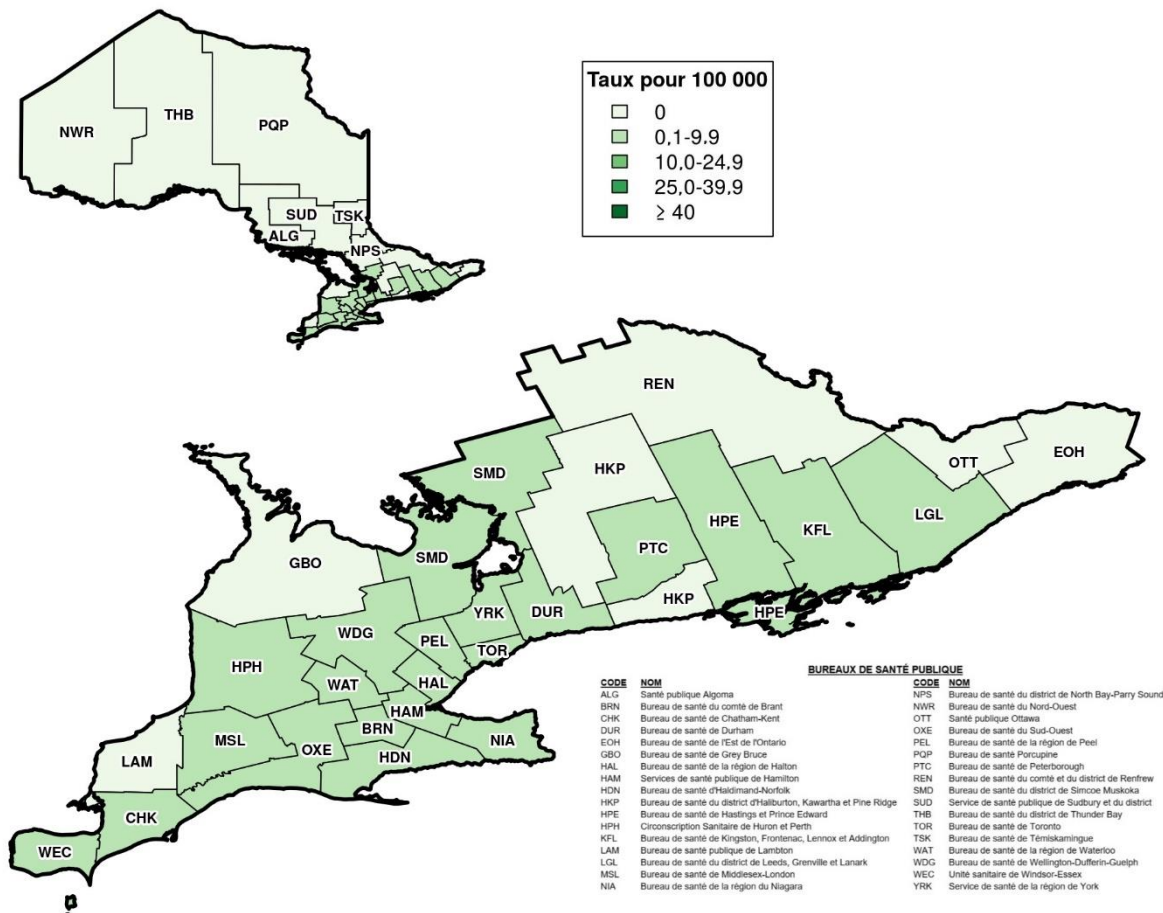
Taux pour 100 000
0
0,1-9,9
10,0-24,9
25,0-39,9
≥ 40

NWR
THB
PQP
SUD
TSK
ALG
NPS

REN
OTT
EOH
SMD
HKP
HPE
KFL
LGL
GBO
SMD
PTC
HKP
HPE
YRK
DUR
WDG
PEL
TOR
HPH
WAT
HAL
HAM
BRN
NIA
MSL
OXE
HDN
LAM
CHK
WEC

BUREAUX DE SANTÉ PUBLIQUE

| CODE | NOM | CODE | NOM |
|---|---|---|---|
| ALG | Santé publique Algoma | NPS | Bureau de santé du district de North Bay-Parry Sound |
| BRN | Bureau de santé du comté de Brant | NWR | Bureau de santé du Nord-Ouest |
| CHK | Bureau de santé de Chatham-Kent | OTT | Santé publique Ottawa |
| DUR | Bureau de santé de Durham | OXE | Bureau de santé du Sud-Ouest |
| EOH | Bureau de santé de l'Est de l'Ontario | PEL | Bureau de santé de la région de Peel |
| GBO | Bureau de santé de Grey Bruce | PQP | Bureau de santé Porcupine |
| HAL | Bureau de santé de la région de Halton | PTC | Bureau de santé de Peterborough |
| HAM | Services de santé publique de Hamilton | REN | Bureau de santé du comté et du district de Renfrew |
| HDN | Bureau de santé d'Haldimand-Norfolk | SMD | Bureau de santé du district de Simcoe Muskoka |
| HKP | Bureau de santé du district d'Haliburton, Kawartha et Pine Ridge | SUD | Service de santé publique de Sudbury et du district |
| HPE | Bureau de santé de Hastings et Prince Edward | THB | Bureau de santé du district de Thunder Bay |
| HPH | Circonscription Sanitaire de Huron et Perth | TOR | Bureau de santé de Toronto |
| KFL | Bureau de santé de Kingston, Frontenac, Lennox et Addington | TSK | Bureau de santé de Témiskamingue |
| LAM | Bureau de santé publique de Lambton | WAT | Bureau de santé de la région de Waterloo |
| LGL | Bureau de santé du district de Leeds, Grenville et Lanark | WDG | Bureau de santé de Wellington-Dufferin-Guelph |
| MSL | Bureau de santé de Middlesex-London | WEC | Unité sanitaire de Windsor-Essex |
| NIA | Bureau de santé de la région du Niagara | YRK | Service de santé de la région de York |